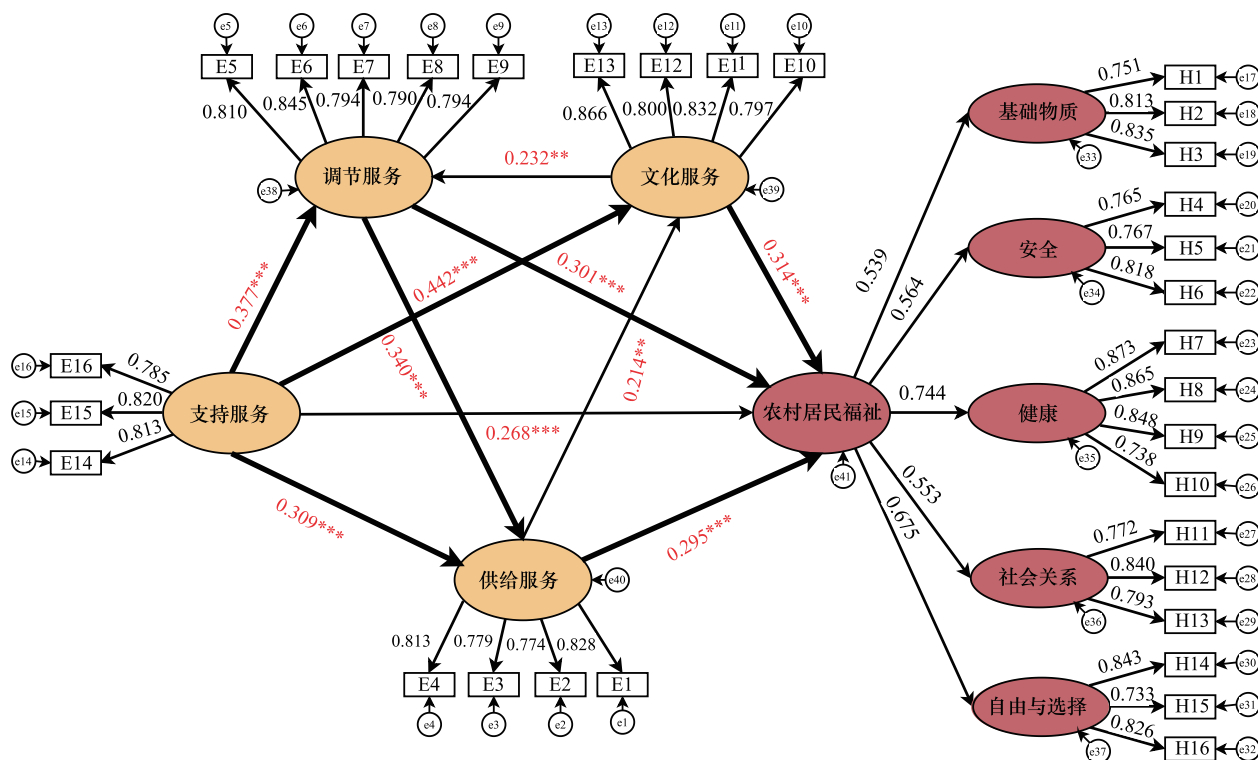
e5 e6 e7 e8 e9
E5 E6 E7 E8 E9
0.810 0.845 0.794 0.790 0.794

e13 e12 e11 e10
E13 E12 E11 E10
0.866 0.800 0.832 0.797

调节服务
e38
0.232**
文化服务
e39

0.377***
0.442***
0.301***
0.314***
0.340***
0.214**

e16 E16 0.785
e15 E15 0.820
e14 E14 0.813
支持服务

0.268***
0.309***
0.295***

农村居民福祉
e41

供给服务
e40
0.813 0.779 0.774 0.828
E4 E3 E2 E1
e4 e3 e2 e1

0.539
0.564
0.744
0.553
0.675

基础物质
e33
0.751 H1 e17
0.813 H2 e18
0.835 H3 e19

安全
e34
0.765 H4 e20
0.767 H5 e21
0.818 H6 e22

健康
e35
0.873 H7 e23
0.865 H8 e24
0.848 H9 e25
0.738 H10 e26

社会关系
e36
0.772 H11 e27
0.840 H12 e28
0.793 H13 e29

自由与选择
e37
0.843 H14 e30
0.733 H15 e31
0.826 H16 e32